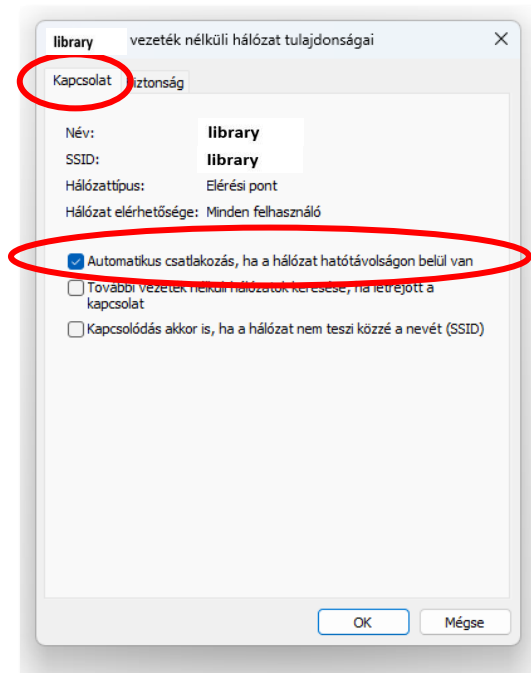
library vezeték nélküli hálózat tulajdonságai ✕

Kapcsolat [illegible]iztonság

Név: library
SSID: library
Hálózattípus: Elérési pont
Hálózat elérhetősége: Minden felhasználó

Automatikus csatlakozás, ha a hálózat hatótávolságon belül van
További vezeték nélküli hálózatok keresése, ha létrejött a kapcsolat
Kapcsolódás akkor is, ha a hálózat nem teszi közzé a nevét (SSID)

OK Mégse